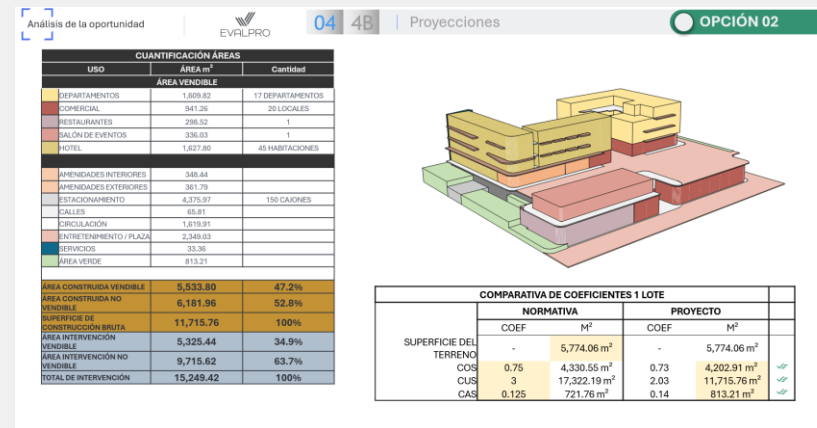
Análisis de la oportunidad

EVALPRO

04 4B | Proyecciones

OPCIÓN 02

| CUANTIFICACIÓN ÁREAS | | |
|---|---|---|
| USO | ÁREA m² | Cantidad |
| | ÁREA VENDIBLE | |
| DEPARTAMENTOS | 1,609.82 | 17 DEPARTAMENTOS |
| COMERCIAL | 941.26 | 20 LOCALES |
| RESTAURANTES | 298.52 | 1 |
| SALÓN DE EVENTOS | 336.03 | 1 |
| HOTEL | 1,627.80 | 45 HABITACIONES |
| | | |
| AMENIDADES INTERIORES | 348.44 | |
| AMENIDADES EXTERIORES | 361.79 | |
| ESTACIONAMIENTO | 4,375.97 | 150 CAJONES |
| CALLES | 65.81 | |
| CIRCULACIÓN | 1,619.91 | |
| ENTRETENIMIENTO / PLAZA | 2,349.03 | |
| SERVICIOS | 33.36 | |
| ÁREA VERDE | 813.21 | |
| | | |
| ÁREA CONSTRUIDA VENDIBLE | 5,533.80 | 47.2% |
| ÁREA CONSTRUIDA NO VENDIBLE | 6,181.96 | 52.8% |
| SUPERFICIE DE CONSTRUCCIÓN BRUTA | 11,715.76 | 100% |
| ÁREA INTERVENCIÓN VENDIBLE | 5,325.44 | 34.9% |
| ÁREA INTERVENCIÓN NO VENDIBLE | 9,715.62 | 63.7% |
| TOTAL DE INTERVENCIÓN | 15,249.42 | 100% |

| COMPARATIVA DE COEFICIENTES 1 LOTE | | | | | |
|---|---|---|---|---|---|
| | NORMATIVA | | PROYECTO | | |
| | COEF | M² | COEF | M² | |
| SUPERFICIE DEL TERRENO | - | 5,774.06 m² | - | 5,774.06 m² | |
| COS | 0.75 | 4,330.55 m² | 0.73 | 4,202.91 m² | ✓ |
| CUS | 3 | 17,322.19 m² | 2.03 | 11,715.76 m² | ✓ |
| CAS | 0.125 | 721.76 m² | 0.14 | 813.21 m² | ✓ |